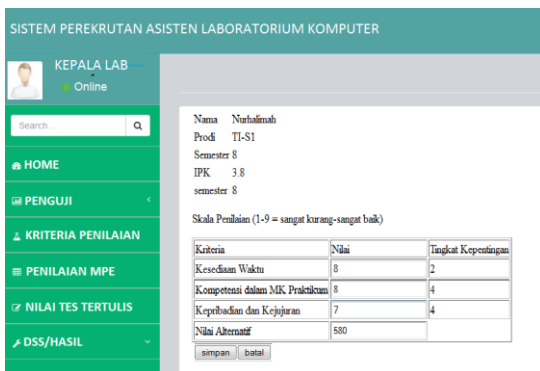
SISTEM PEREKRUTAN ASISTEN LABORATORIUM KOMPUTER

KEPALA LAB
Online

Search...

HOME

PENGUJI

KRITERIA PENILAIAN

PENILAIAN MPE

NILAI TES TERTULIS

DSS/HASIL

Nama Nurhalimah
Prodi TI-S1
Semester 8
IPK 3.8
semester 8

Skala Penilaian (1-9 = sangat kurang-sangat baik)

| Kriteria | Nilai | Tingkat Kepentingan |
|---|---|---|
| Kesediaan Waktu | 8 | 2 |
| Kompetensi dalam MK Praktikum | 8 | 4 |
| Kepribadian dan Kejujuran | 7 | 4 |
| Nilai Alternatif | 580 | |

simpan batal